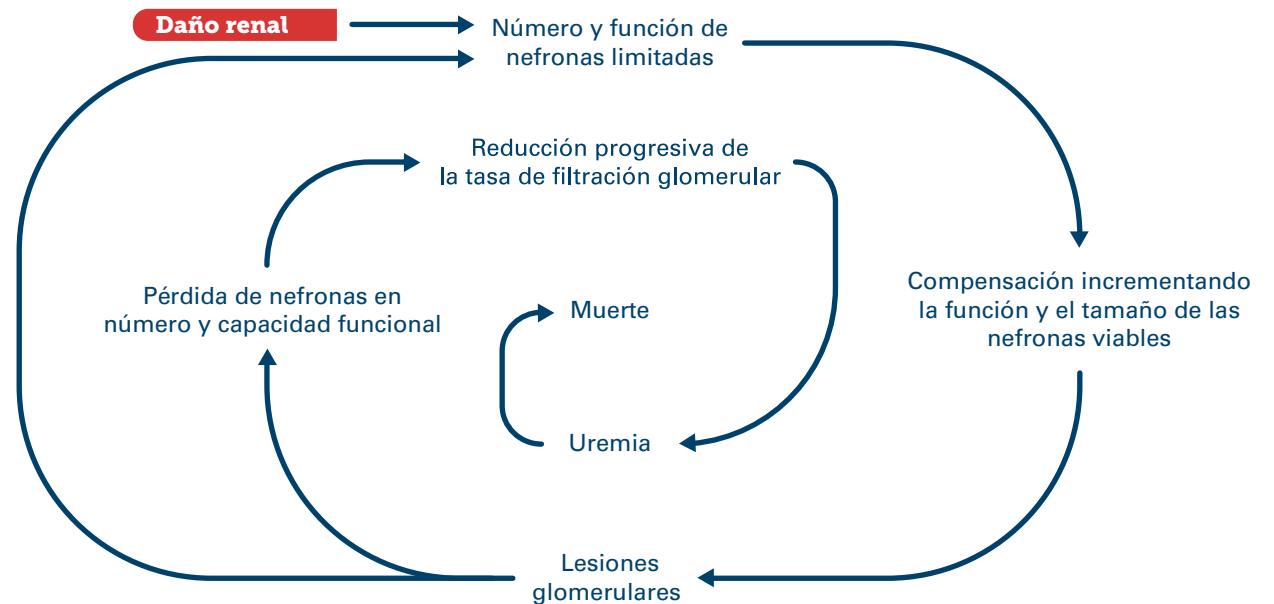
Daño renal

Número y función de nefronas limitadas

Compensación incrementando la función y el tamaño de las nefronas viables

Lesiones glomerulares

Pérdida de nefronas en número y capacidad funcional

Reducción progresiva de la tasa de filtración glomerular

Uremia

Muerte